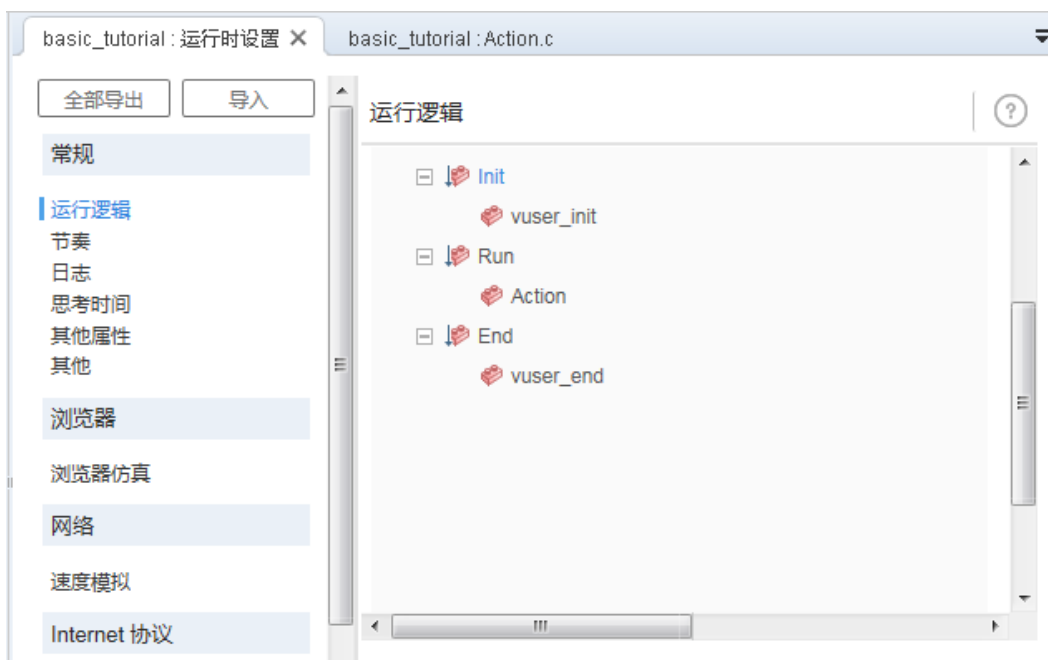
basic_tutorial : 运行时设置 ✕
basic_tutorial : Action.c

全部导出
导入

常规

运行逻辑
节奏
日志
思考时间
其他属性
其他

浏览器

浏览器仿真

网络

速度模拟

Internet 协议

运行逻辑

Init
vuser_init
Run
Action
End
vuser_end